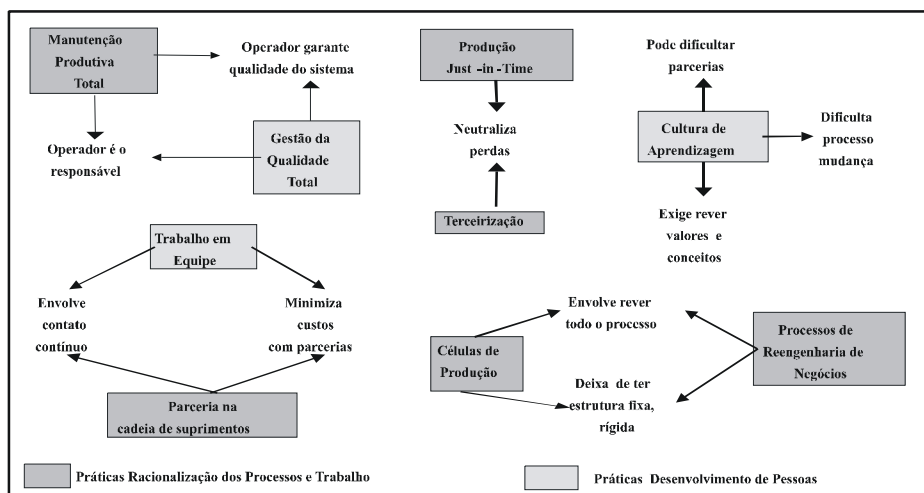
Manutenção Produtiva Total

Operador garante qualidade do sistema

Operador é o responsável

Gestão da Qualidade Total

Produção Just -in -Time

Neutraliza perdas

Terceirização

Pode dificultar parcerias

Cultura de Aprendizagem

Dificulta processo mudança

Exige rever valores e conceitos

Trabalho em Equipe

Envolve contato contínuo

Minimiza custos com parcerias

Parceria na cadeia de suprimentos

Envolve rever todo o processo

Células de Produção

Deixa de ter estrutura fixa, rígida

Processos de Reengenharia de Negócios

Práticas Racionalização dos Processos e Trabalho

Práticas Desenvolvimento de Pessoas